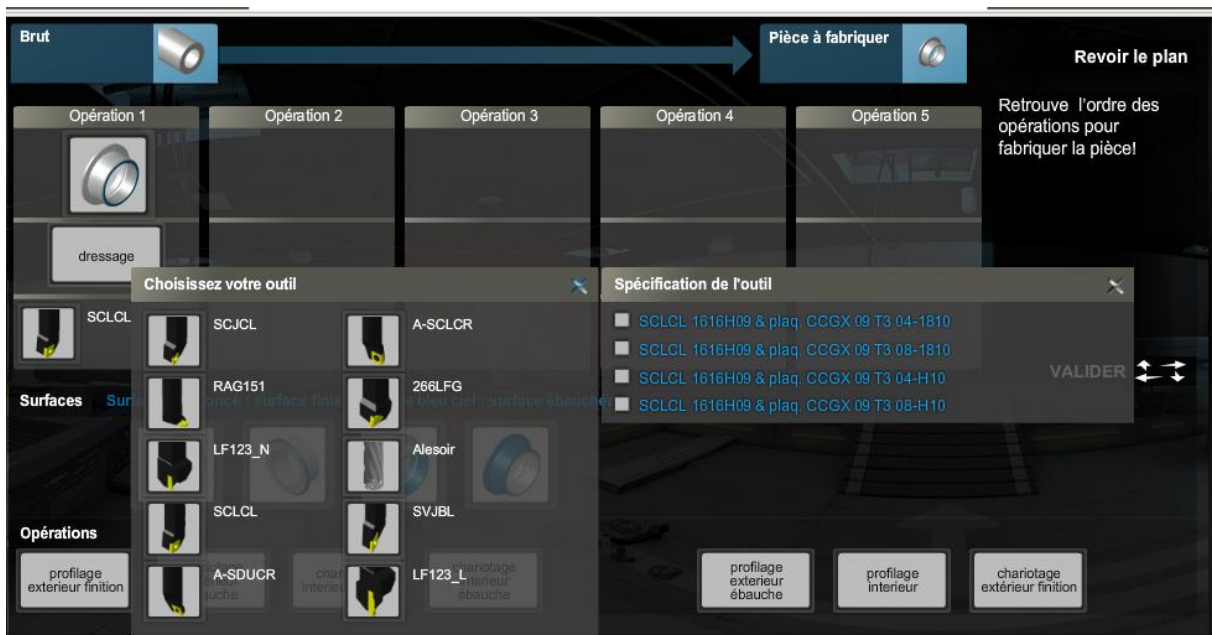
Brut

Pièce à fabriquer

Revoir le plan

Opération 1

Opération 2

Opération 3

Opération 4

Opération 5

Retrouve l'ordre des opérations pour fabriquer la pièce!

dressage

SCLCL

Choisissez votre outil

SCJCL

A-SCLCR

RAG151

266LFG

LF123_N

Alesoir

SCLCL

SVJBL

A-SDUCR

LF123_L

Spécification de l'outil

SCLCL 1616H09 & plaq. CCGX 09 T3 04-1810

SCLCL 1616H09 & plaq. CCGX 09 T3 08-1810

SCLCL 1616H09 & plaq. CCGX 09 T3 04-H10

SCLCL 1616H09 & plaq. CCGX 09 T3 08-H10

VALIDER

Surfaces Sur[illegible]once : surface finie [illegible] bleu ciel : surface ébauche

Opérations

profilage exterieur finition

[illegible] ébauche

char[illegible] interie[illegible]

chariotage interieur ébauche

profilage exterieur ébauche

profilage interieur

chariotage extérieur finition